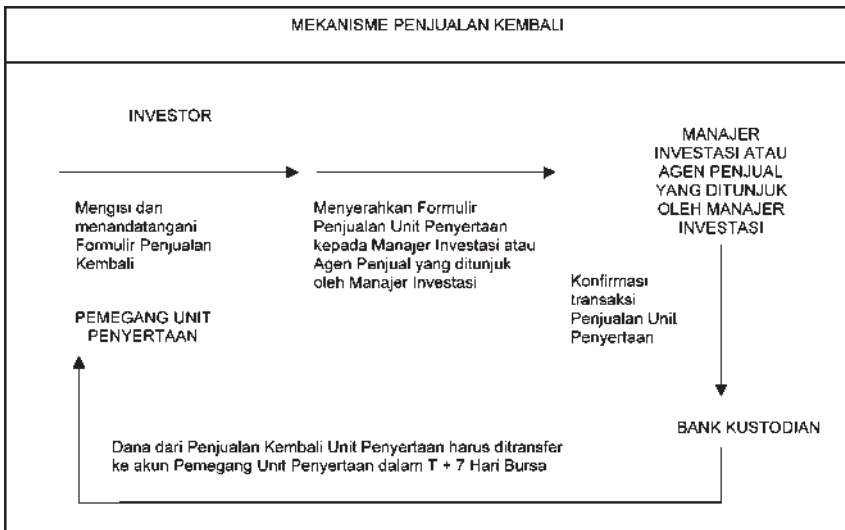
MEKANISME PENJUALAN KEMBALI

INVESTOR

Mengisi dan menandatangani Formulir Penjualan Kembali

Menyerahkan Formulir Penjualan Unit Penyertaan kepada Manajer Investasi atau Agen Penjual yang ditunjuk oleh Manajer Investasi

MANAJER INVESTASI ATAU AGEN PENJUAL YANG DITUNJUK OLEH MANAJER INVESTASI

PEMEGANG UNIT PENYERTAAN

Konfirmasi transaksi Penjualan Unit Penyertaan

BANK KUSTODIAN

Dana dari Penjualan Kembali Unit Penyertaan harus ditransfer ke akun Pemegang Unit Penyertaan dalam T + 7 Hari Bursa